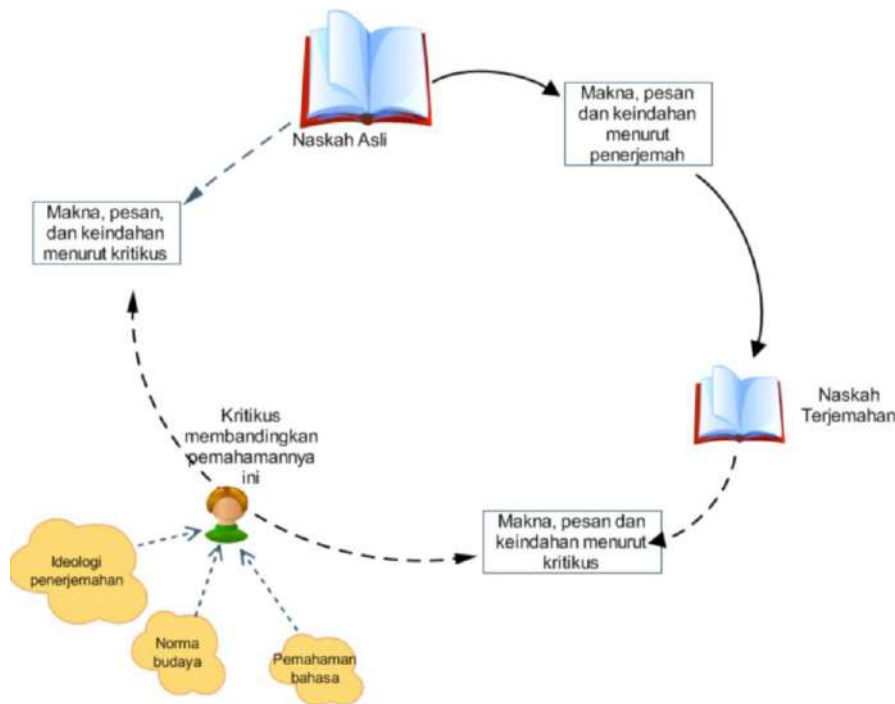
Naskah Asli

Makna, pesan dan keindahan menurut penerjemah

Makna, pesan, dan keindahan menurut kritikus

Naskah Terjemahan

Kritikus membandingkan pemahamannya ini

Makna, pesan dan keindahan menurut kritikus

Ideologi penerjemahan

Norma budaya

Pemahaman bahasa